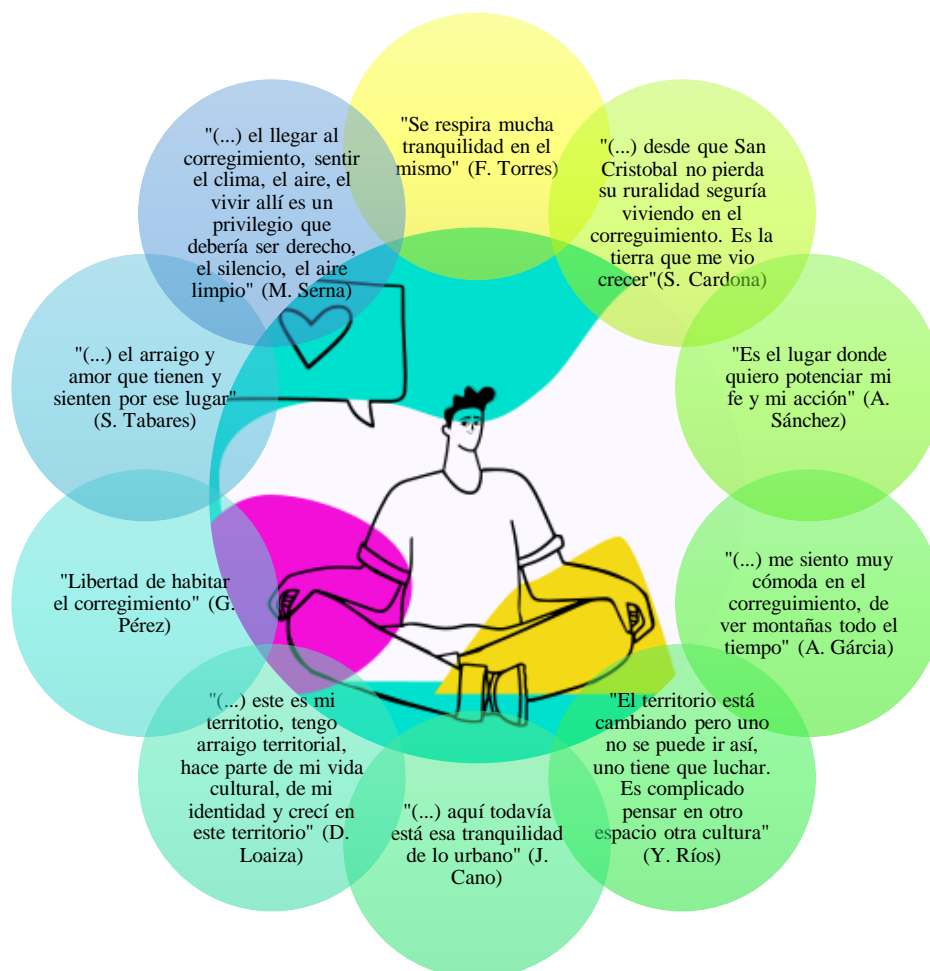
"Se respira mucha tranquilidad en el mismo" (F. Torres)

"(...) desde que San Cristobal no pierda su ruralidad seguría viviendo en el corregimiento. Es la tierra que me vio crecer"(S. Cardona)

"Es el lugar donde quiero potenciar mi fe y mi acción" (A. Sánchez)

"(...) me siento muy cómoda en el corregimiento, de ver montañas todo el tiempo" (A. Gárcia)

"El territorio está cambiando pero uno no se puede ir así, uno tiene que luchar. Es complicado pensar en otro espacio otra cultura" (Y. Ríos)

"(...) aquí todavía está esa tranquilidad de lo urbano" (J. Cano)

"(...) este es mi territotio, tengo arraigo territorial, hace parte de mi vida cultural, de mi identidad y crecí en este territorio" (D. Loaiza)

"Libertad de habitar el corregimiento" (G. Pérez)

"(...) el arraigo y amor que tienen y sienten por ese lugar" (S. Tabares)

"(...) el llegar al corregimiento, sentir el clima, el aire, el vivir allí es un privilegio que debería ser derecho, el silencio, el aire limpio" (M. Serna)